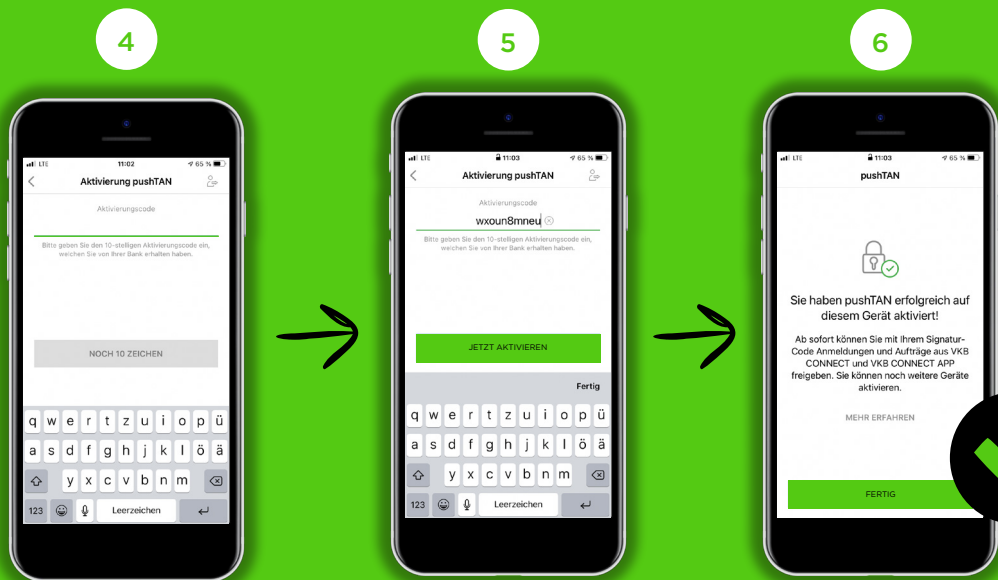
4

LTE 11:02 65 %

Aktivierung pushTAN

Aktivierungscode

Bitte geben Sie den 10-stelligen Aktivierungscode ein, welchen Sie von Ihrer Bank erhalten haben.

NOCH 10 ZEICHEN

q w e r t z u i o p ü
a s d f g h j k l ö ä
y x c v b n m
123 Leerzeichen

5

LTE 11:03 65 %

Aktivierung pushTAN

Aktivierungscode

wxoun8mneu

Bitte geben Sie den 10-stelligen Aktivierungscode ein, welchen Sie von Ihrer Bank erhalten haben.

JETZT AKTIVIEREN

Fertig

q w e r t z u i o p ü
a s d f g h j k l ö ä
y x c v b n m
123 Leerzeichen

6

LTE 11:03 65 %

pushTAN

Sie haben pushTAN erfolgreich auf diesem Gerät aktiviert!

Ab sofort können Sie mit Ihrem Signatur-Code Anmeldungen und Aufträge aus VKB CONNECT und VKB CONNECT APP freigeben. Sie können noch weitere Geräte aktivieren.

MEHR ERFAHREN

FERTIG